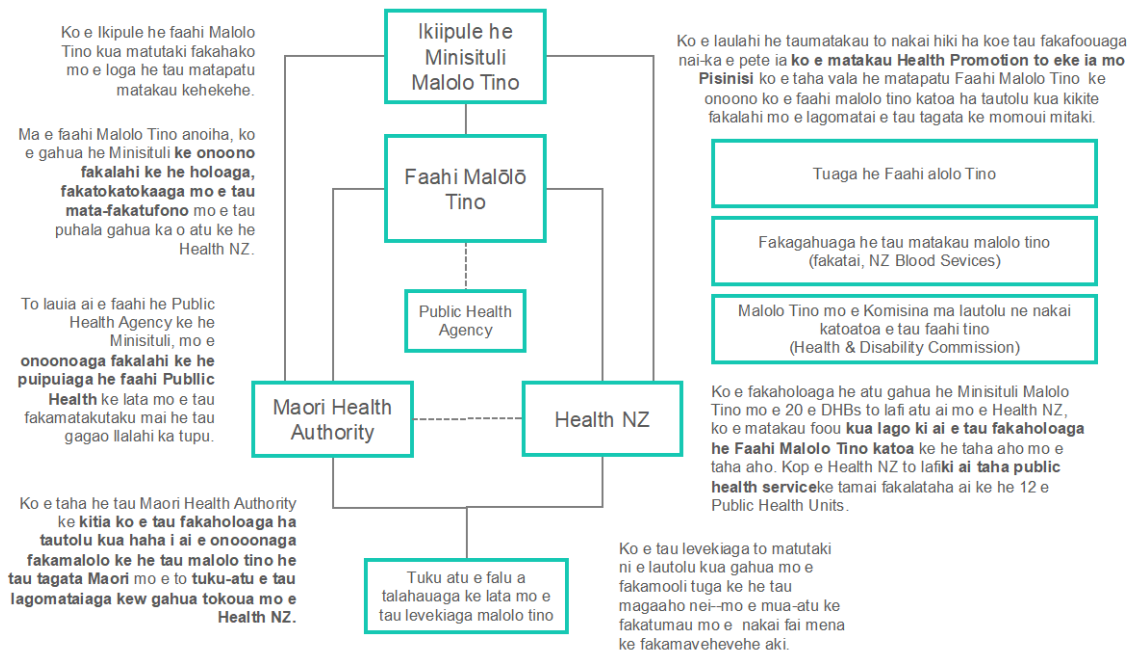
Ko e Ikipule he faahi Malolo Tino kua matutaki fakahako mo e loga he tau matapatu matakau kehekehe.

Ma e faahi Malolo Tino anoiha, ko e gahua he Minisituli **ke onoono fakalahi ke he holoaga, fakatokatokaaga mo e tau mata-fakatufono** mo e tau puhala gahua ka o atu ke he Health NZ.

To lauia ai e faahi he Public Health Agency ke he Minisituli, mo e **onoonoaga fakalahi ke he puipuiaga he faahi Publlic Health** ke lata mo e tau fakamatakutaku mai he tau gagao llalahi ka tupu.

Ko e taha he tau Maori Health Authority ke **kitia ko e tau fakaholoaga ha tautolu kua haha i ai e onooonaga fakamalolo ke he tau malolo tino he tau tagata Maori** mo e to **tuku-atu e tau lagomataiaga kew gahua tokoua mo e Health NZ.**

Ikiipule he Minisituli Malolo Tino

Faahi Malōlō Tino

Public Health Agency

Maori Health Authority

Health NZ

Tuku atu e falu a talahauaga ke lata mo e tau levekiaga malolo tino

Ko e laulahi he taumatakau to nakai hiki ha koe tau fakafoouaga nai-ka e pete ia **ko e matakau Health Promotion to eke ia mo Pisinisi** ko e taha vala he matapatu Faahi Malolo Tino ke onoono ko e faahi malolo tino katoa ha tautolu kua kikite fakalahi mo e lagomatai e tau tagata ke momoui mitaki.

Tuaga he Faahi alolo Tino

Fakagahuaga he tau matakau malolo tino (fakatai, NZ Blood Sevices)

Malolo Tino mo e Komisina ma lautolu ne nakai katoatoa e tau faahi tino (Health & Disability Commission)

Ko e fakaholoaga he atu gahua he Minisituli Malolo Tino mo e 20 e DHBs to lafi atu ai mo e Health NZ, ko e matakau foou **kua lago ki ai e tau fakaholoaga he Faahi Malolo Tino katoa** ke he taha aho mo e taha aho. Kop e Health NZ to lafi**ki ai taha public health service**ke tamai fakalataha ai ke he 12 e Public Health Units.

Ko e tau levekiaga to matutaki ni e lautolu kua gahua mo e fakamooli tuga ke he tau magaaho nei--mo e mua-atu ke fakatumau mo e nakai fai mena ke fakamavehevehe aki.